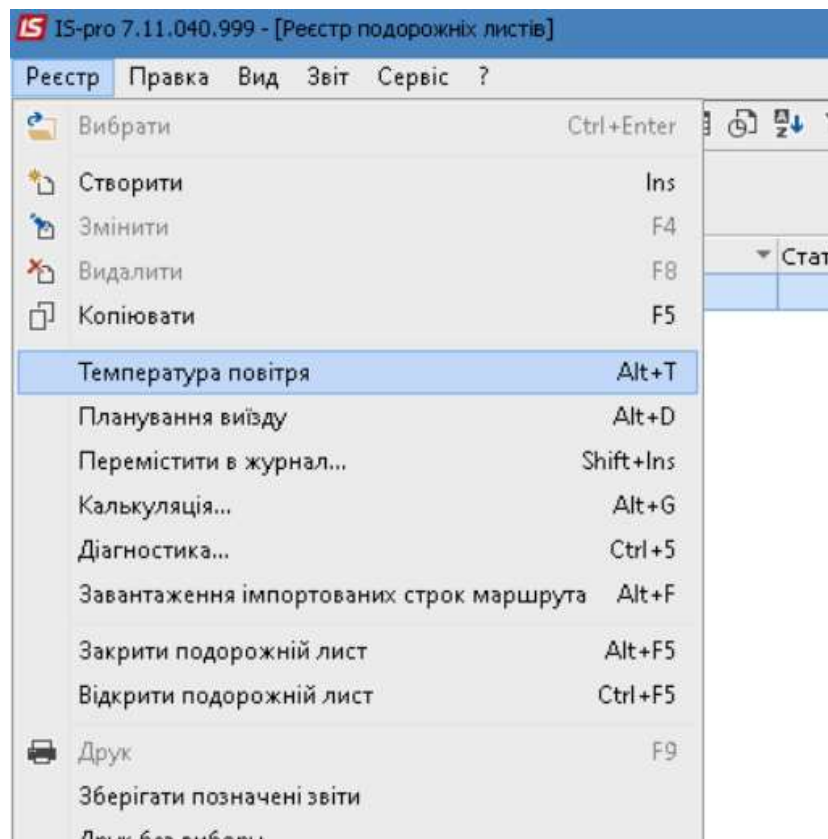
IS IS-pro 7.11.040.999 - [Реєстр подорожніх листів]

Реєстр Правка Вид Звіт Сервіс ?

Вибрати Ctrl+Enter

Створити Ins

Змінити F4

Видалити F8

Копіювати F5

Температура повітря Alt+T

Планування виїзду Alt+D

Перемістити в журнал... Shift+Ins

Калькуляція... Alt+G

Діагностика... Ctrl+5

Завантаження імпортованих строк маршрута Alt+F

Закрити подорожній лист Alt+F5

Відкрити подорожній лист Ctrl+F5

Друк F9

Зберігати позначені звіти

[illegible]

Стат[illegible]